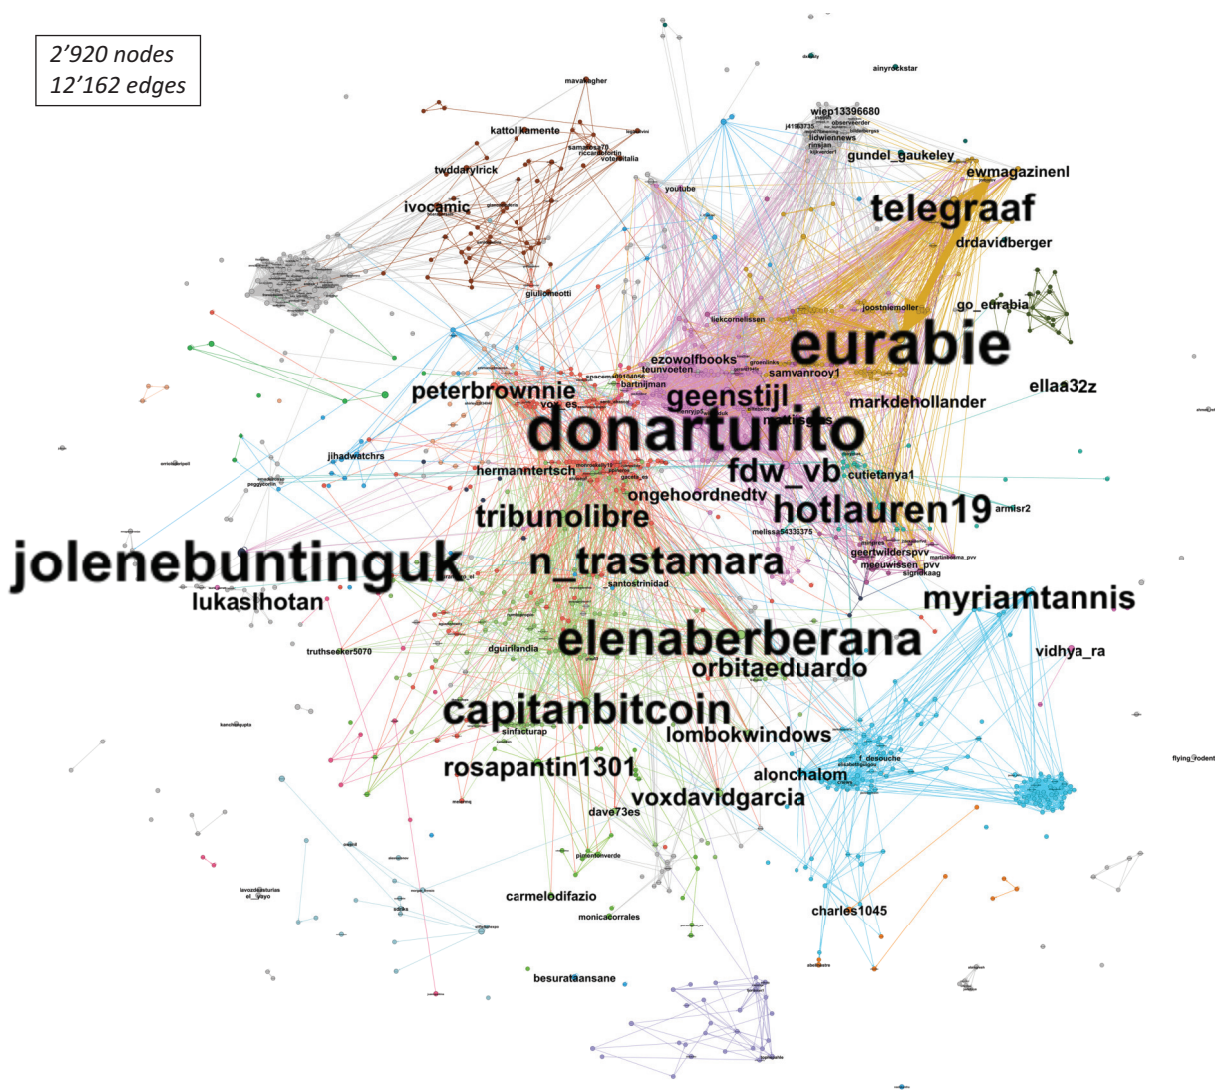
2'920 nodes
12'162 edges

ainyrockstar
mavallagher
wiep13396680
kattol kamente
samantes79
voteitalia
observeerder
lidwiennews
rinsjan
gundel_gaukeley
twddarylrick
ewmagazinenl
youtube
ivocamic
telegraaf
drdavidberger
giuliomeotti
go_eurabia
joostniemoller
tiekcornelissen
eurabie
ezowolfbooks
teunvoeten
samvanrooy1
bartnijman
peterbrownnie
ellaa32z
geenstijl
markdehollander
vox_es
donarturito
jihadwatchrs
hermanntertsch
fdw_vb
cutietanya1
ongehoordnedtv
hotlauren19
armisr2
tribunolibre
melissa54335375
geertwilderspvv
meeuwissen_pvv
sigridkaag
jolenebuntinguk
n_trastamara
santostrinidad
lukaslhotan
myriamtannis
elenaberberana
truthseeker5070
dguirilandia
orbitaeduardo
vidhya_ra
capitanbitcoin
sinfacturap
lombokwindows
f_desouche
flying_rodent
rosapantin1301
alonchalom
voxdavidgarcia
dave73es
pimentonverde
carmelodifazio
el_yayo
monicacorrales
charles1045
besurataansane